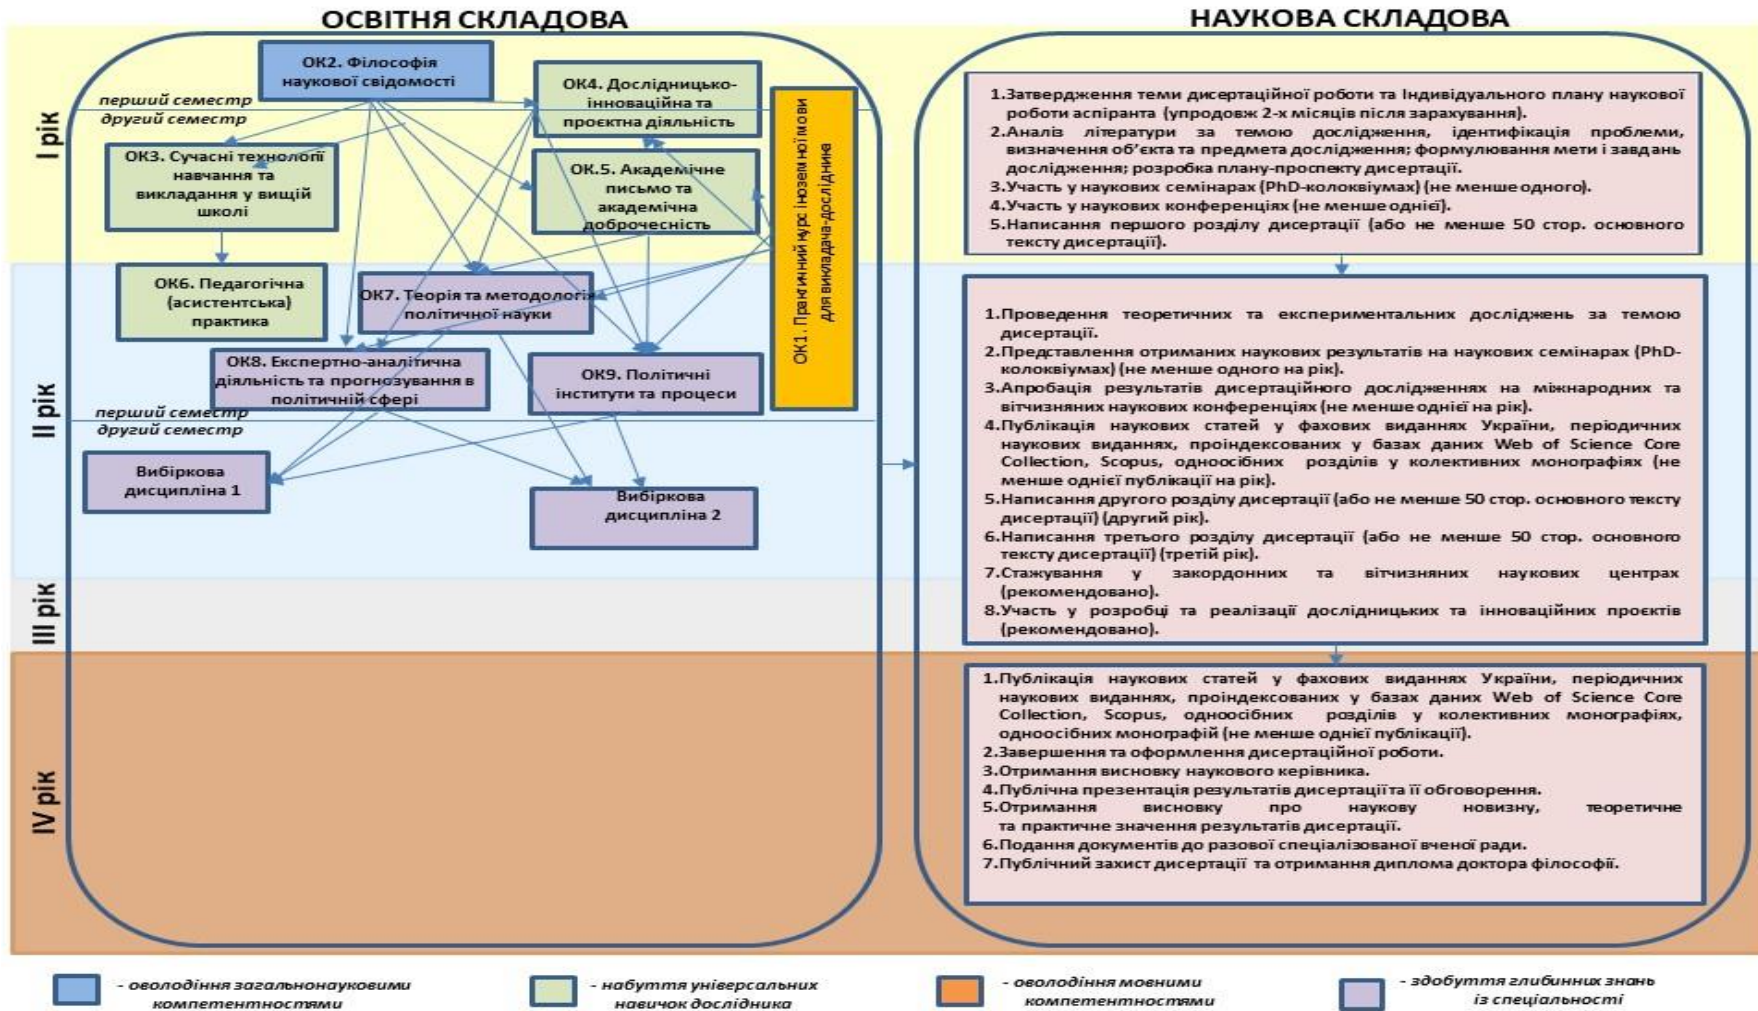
ОСВІТНЯ СКЛАДОВА

НАУКОВА СКЛАДОВА

I рік

II рік

III рік

IV рік

ОК2. Філософія наукової свідомості

ОК4. Дослідницько-інноваційна та проєктна діяльність

перший семестр
другий семестр

ОК3. Сучасні технології навчання та викладання у вищій школі

ОК.5. Академічне письмо та академічна доброчесність

ОК1. Практичний курс іноземної мови для викладача-дослідника

ОК6. Педагогічна (асистентська) практика

ОК7. Теорія та методологія політичної науки

ОК8. Експертно-аналітична діяльність та прогнозування в політичній сфері

ОК9. Політичні інститути та процеси

перший семестр
другий семестр

Вибіркова дисципліна 1

Вибіркова дисципліна 2

1.Затвердження теми дисертаційної роботи та Індивідуального плану наукової роботи аспіранта (упродовж 2-х місяців після зарахування).
2.Аналіз літератури за темою дослідження, ідентифікація проблеми, визначення об'єкта та предмета дослідження; формулювання мети і завдань дослідження; розробка плану-проспекту дисертації.
3.Участь у наукових семінарах (PhD-колоквіумах) (не менше одного).
4.Участь у наукових конференціях (не менше однієї).
5.Написання першого розділу дисертації (або не менше 50 стор. основного тексту дисертації).

1.Проведення теоретичних та експериментальних досліджень за темою дисертації.
2.Представлення отриманих наукових результатів на наукових семінарах (PhD-колоквіумах) (не менше одного на рік).
3.Апробація результатів дисертаційного дослідженнях на міжнародних та вітчизняних наукових конференціях (не менше однієї на рік).
4.Публікація наукових статей у фахових виданнях України, періодичних наукових виданнях, проіндексованих у базах даних Web of Science Core Collection, Scopus, одноосібних розділів у колективних монографіях (не менше однієї публікації на рік).
5.Написання другого розділу дисертації (або не менше 50 стор. основного тексту дисертації) (другий рік).
6.Написання третього розділу дисертації (або не менше 50 стор. основного тексту дисертації) (третій рік).
7.Стажування у закордонних та вітчизняних наукових центрах (рекомендовано).
8.Участь у розробці та реалізації дослідницьких та інноваційних проєктів (рекомендовано).

1.Публікація наукових статей у фахових виданнях України, періодичних наукових виданнях, проіндексованих у базах даних Web of Science Core Collection, Scopus, одноосібних розділів у колективних монографіях, одноосібних монографій (не менше однієї публікації).
2.Завершення та оформлення дисертаційної роботи.
3.Отримання висновку наукового керівника.
4.Публічна презентація результатів дисертації та її обговорення.
5.Отримання висновку про наукову новизну, теоретичне та практичне значення результатів дисертації.
6.Подання документів до разової спеціалізованої вченої ради.
7.Публічний захист дисертації та отримання диплома доктора філософії.

- оволодіння загальнонауковими компетентностями
- набуття універсальних навичок дослідника
- оволодіння мовними компетентностями
- здобуття глибинних знань із спеціальності